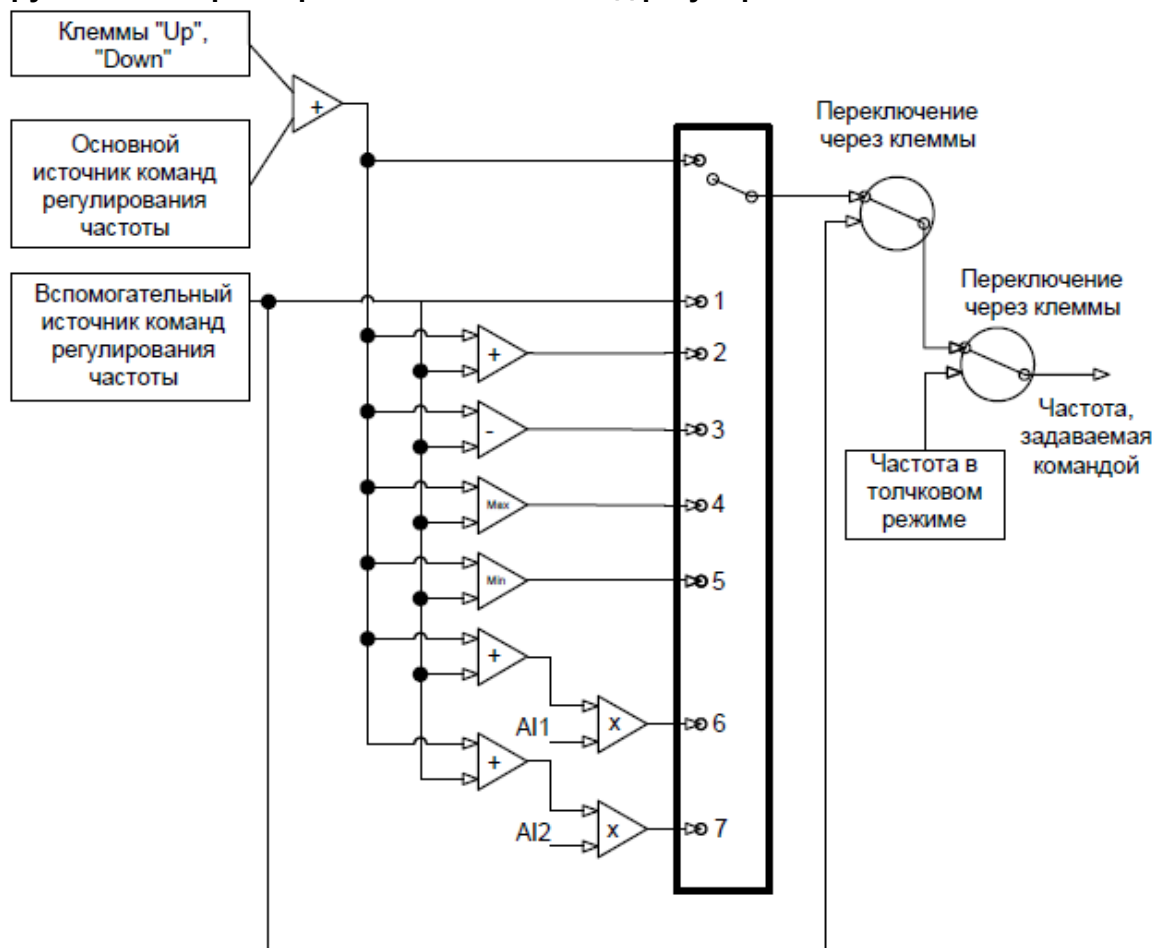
Клеммы "Up", "Down"

Основной источник команд регулирования частоты

Вспомогательный источник команд регулирования частоты

+

+

-

Max

Min

+

+

AI1

AI2

x

x

1

2

3

4

5

6

7

Переключение через клеммы

Переключение через клеммы

Частота в толчковом режиме

Частота, задаваемая командой